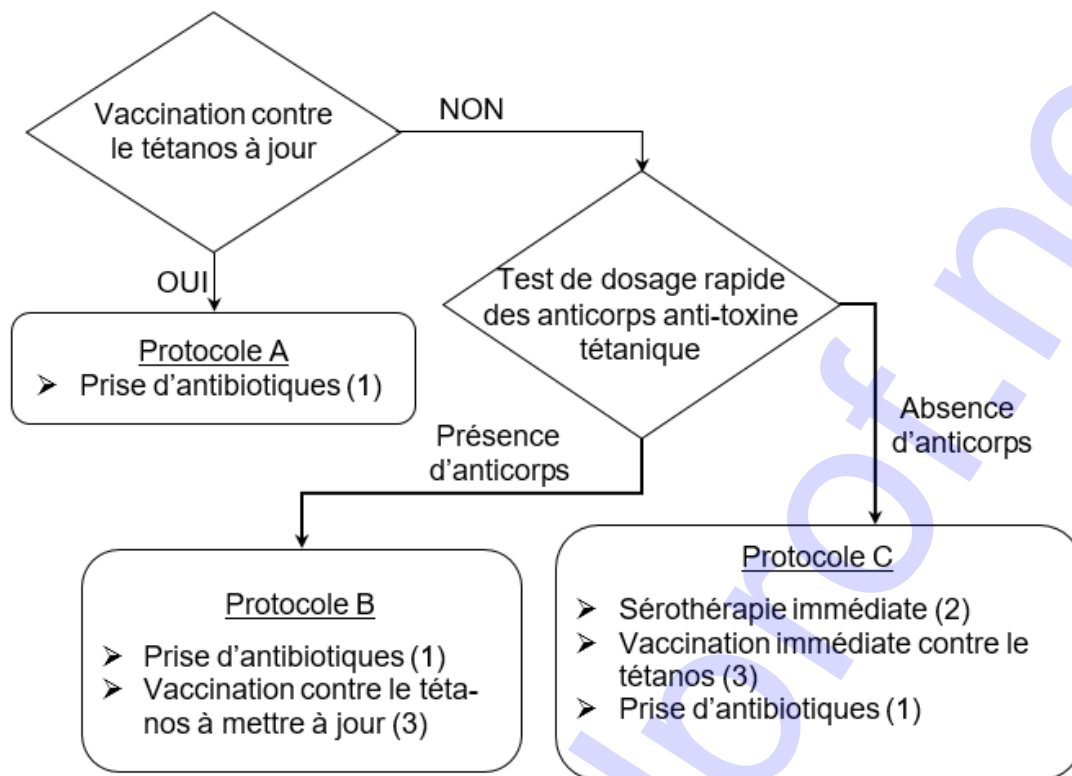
Vaccination contre le tétanos à jour

NON

OUI

Protocole A
➢ Prise d'antibiotiques (1)

Test de dosage rapide des anticorps anti-toxine tétanique

Présence d'anticorps

Absence d'anticorps

Protocole B
➢ Prise d'antibiotiques (1)
➢ Vaccination contre le tétanos à mettre à jour (3)

Protocole C
➢ Sérothérapie immédiate (2)
➢ Vaccination immédiate contre le tétanos (3)
➢ Prise d'antibiotiques (1)